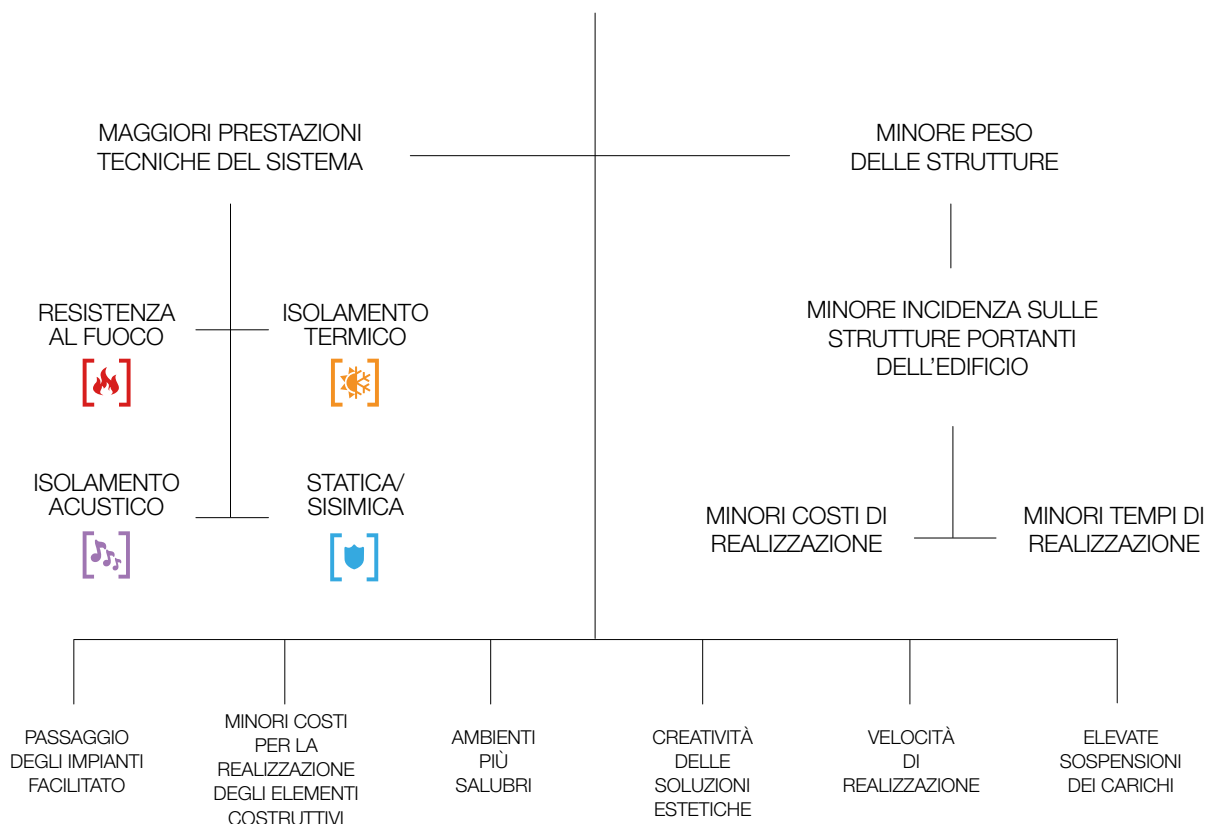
MAGGIORI PRESTAZIONI TECNICHE DEL SISTEMA

MINORE PESO DELLE STRUTTURE

RESISTENZA AL FUOCO

ISOLAMENTO TERMICO

ISOLAMENTO ACUSTICO

STATICA/ SISIMICA

MINORE INCIDENZA SULLE STRUTTURE PORTANTI DELL'EDIFICIO

MINORI COSTI DI REALIZZAZIONE

MINORI TEMPI DI REALIZZAZIONE

PASSAGGIO DEGLI IMPIANTI FACILITATO

MINORI COSTI PER LA REALIZZAZIONE DEGLI ELEMENTI COSTRUTTIVI

AMBIENTI PIÙ SALUBRI

CREATIVITÀ DELLE SOLUZIONI ESTETICHE

VELOCITÀ DI REALIZZAZIONE

ELEVATE SOSPENSIONI DEI CARICHI